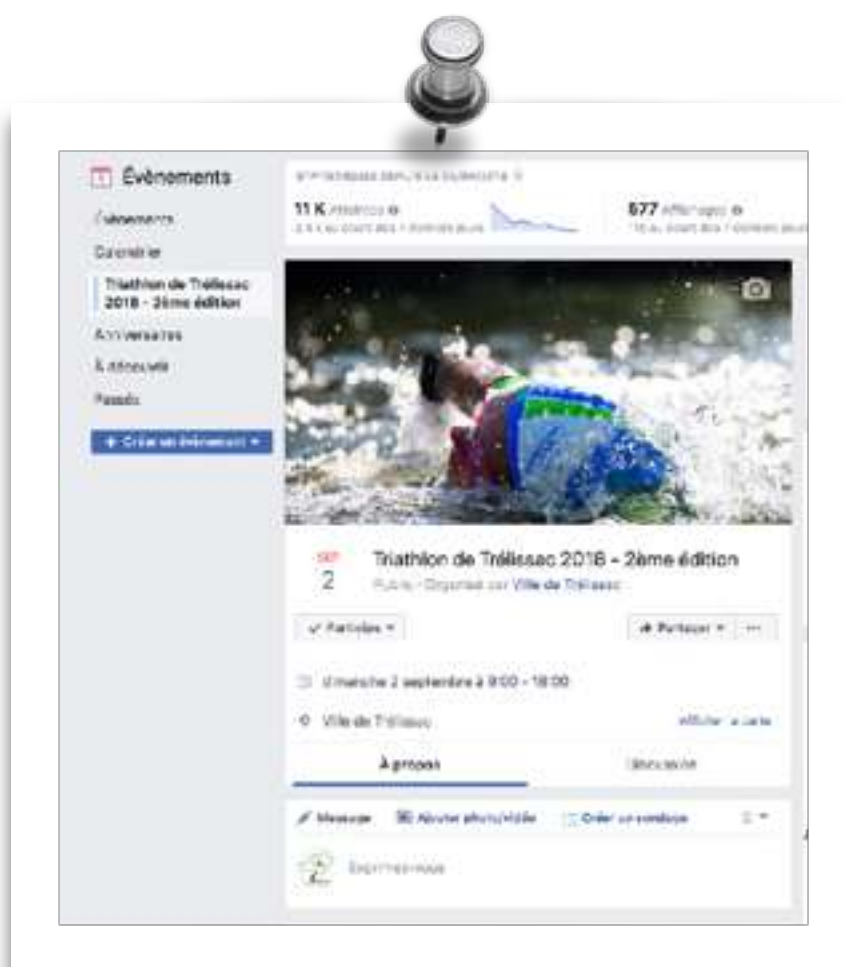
Évènements

Évènements
Calendrier
Triathlon de Trélissac 2018 - 2ème édition
Anniversaires
À découvrir
Passés

+ Créer un évènement ▾

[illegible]

11 K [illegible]
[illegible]

677 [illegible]
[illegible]

SEP
2

Triathlon de Trélissac 2018 - 2ème édition
Public · Organisé par Ville de Trélissac

✓ Participe ▾

➦ Partager ▾ ···

dimanche 2 septembre à 9:00 - 18:00

Ville de Trélissac

Afficher la carte

À propos

Discussion

Message

Ajouter photo/vidéo

Créer un sondage

Exprimez-vous